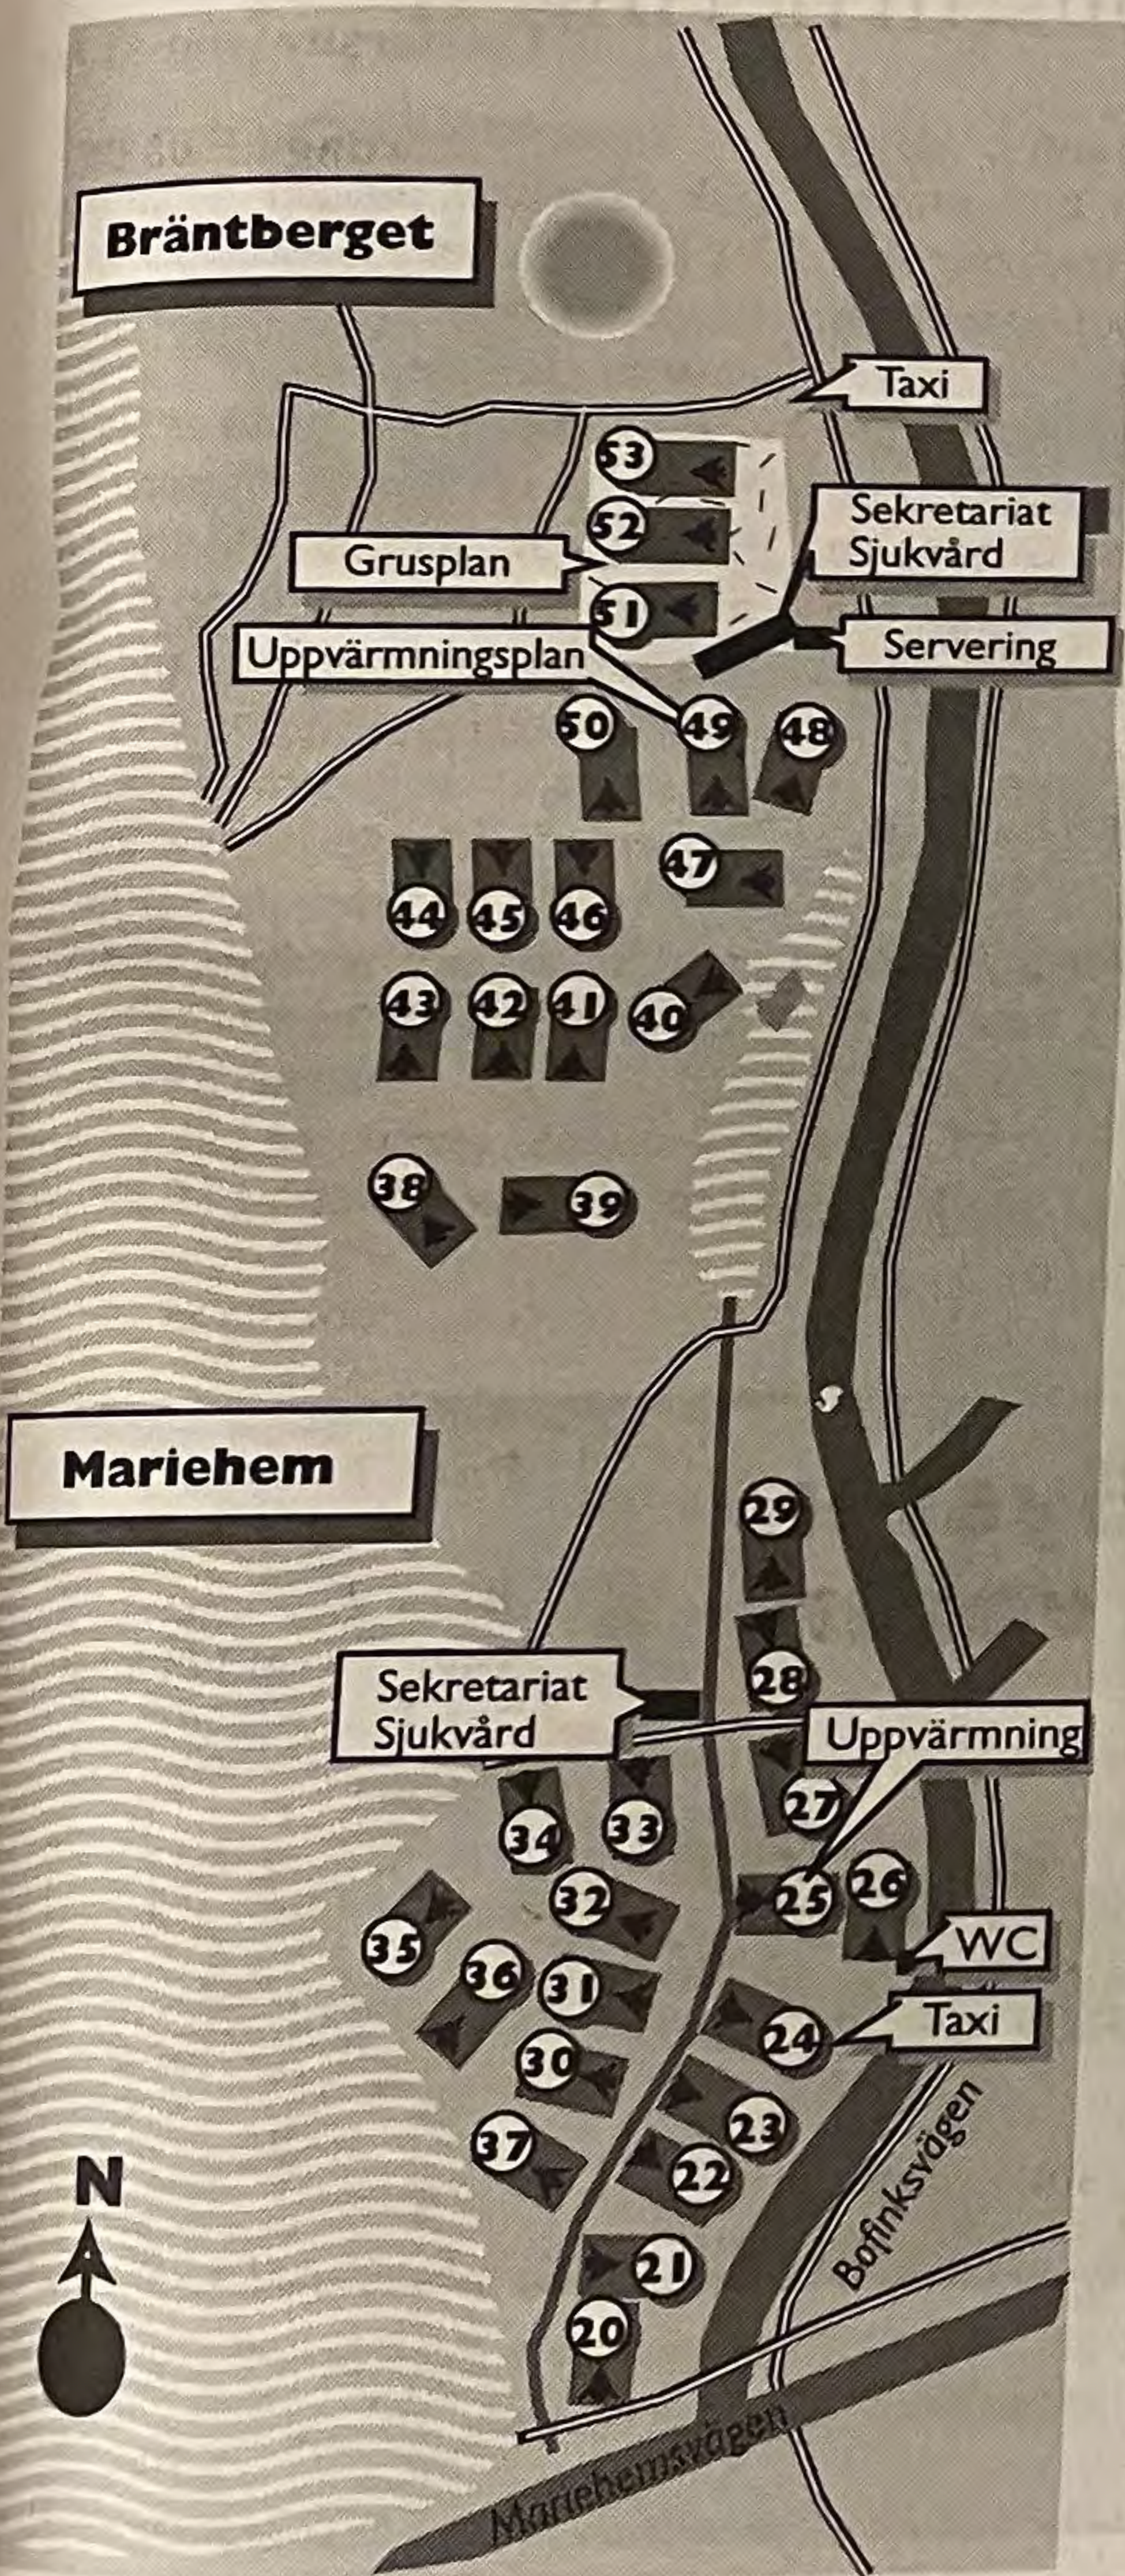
Bräntberget

Taxi

53

52

Sekretariat Sjukvård

Grusplan

51

Servering

Uppvärmningsplan

50

49

48

47

44

45

46

43

42

41

40

38

39

Mariehem

29

28

Sekretariat Sjukvård

Uppvärmning

27

34

33

32

25

26

35

36

31

WC

24

Taxi

30

23

37

22

21

20

Bofinksvägen

Mariehemsvägen

N